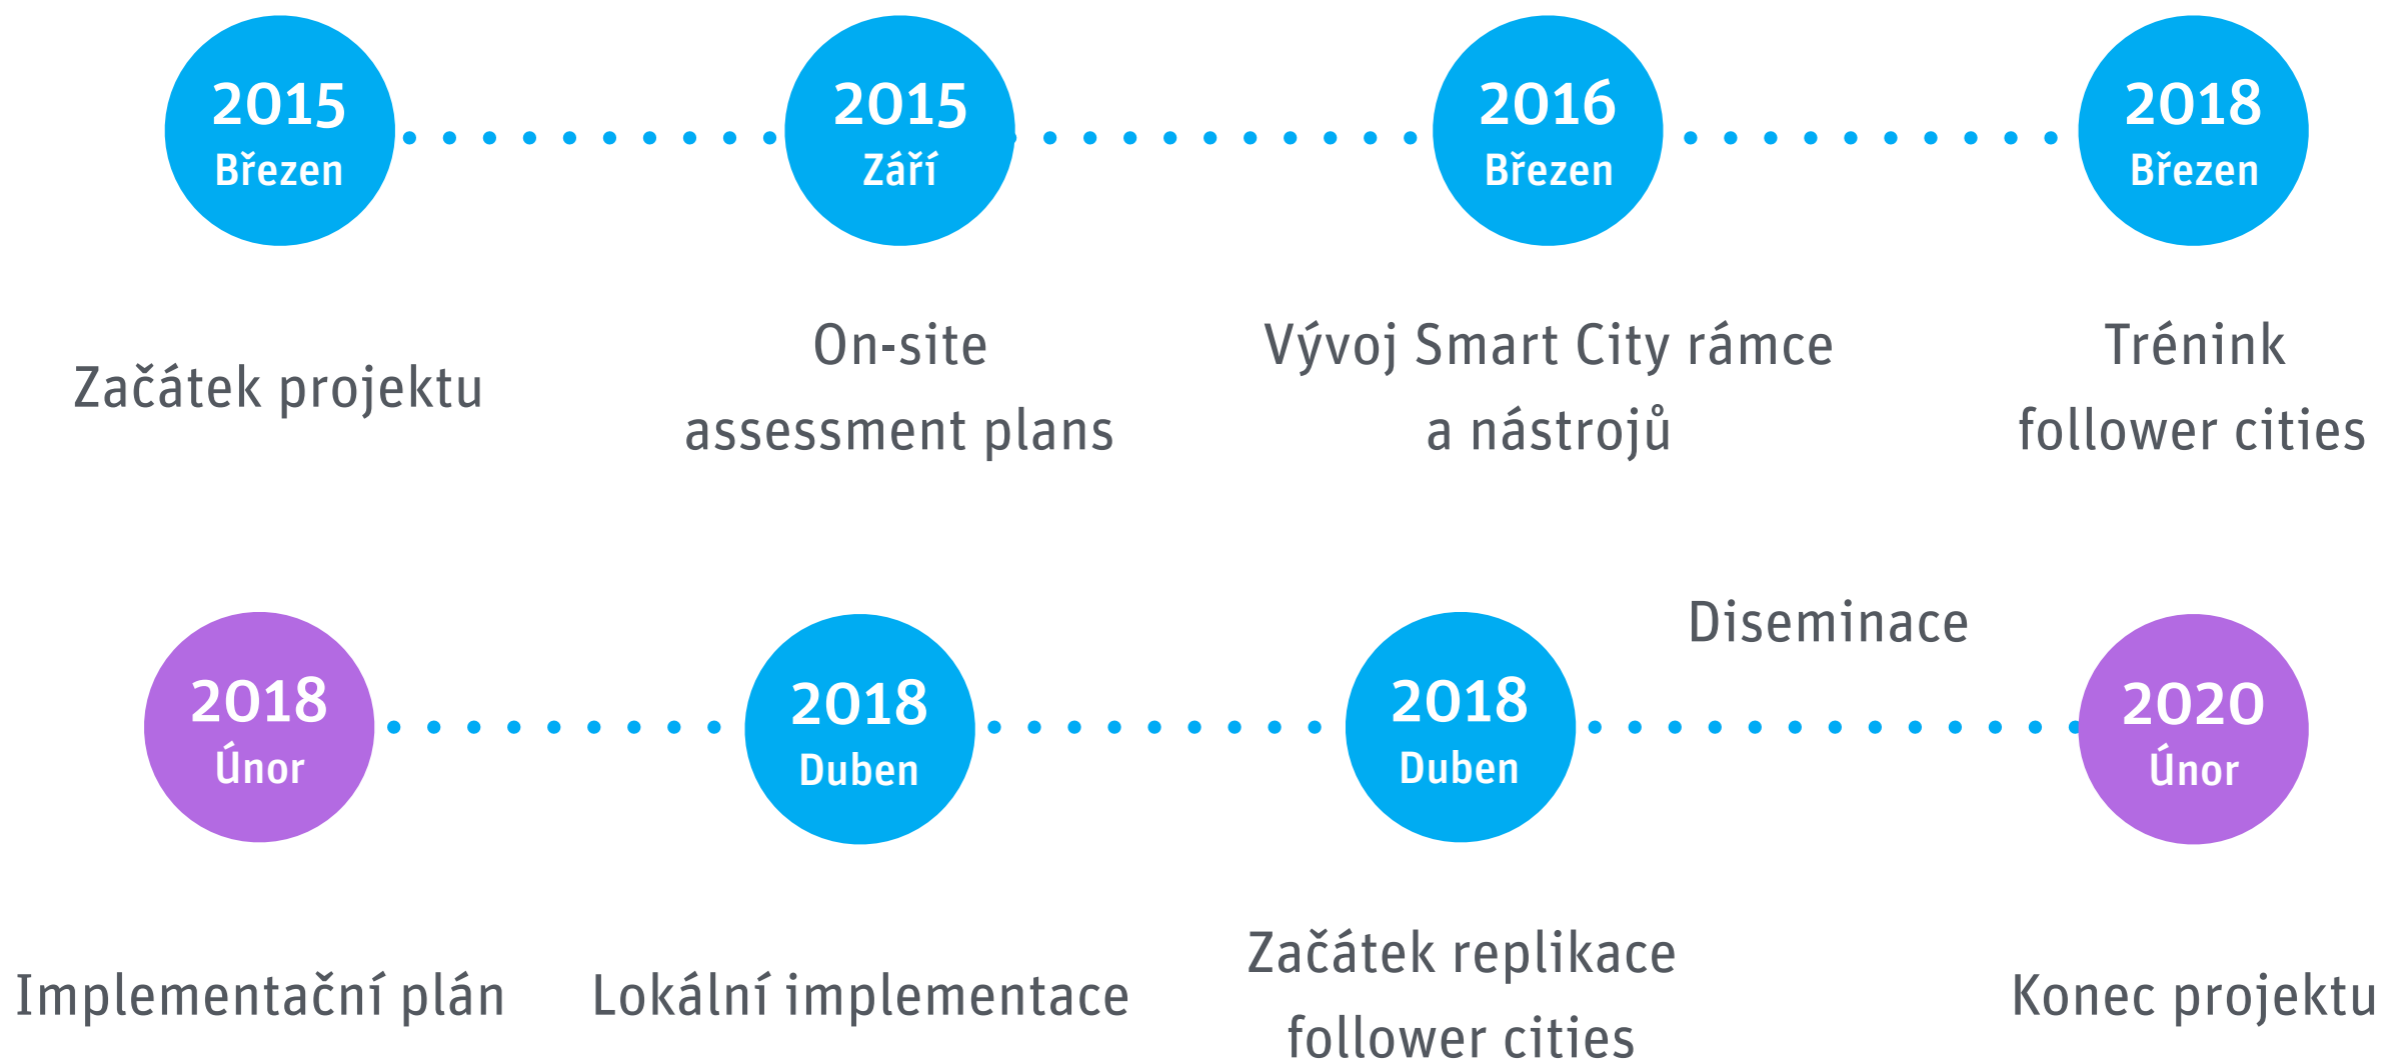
2015
Březen

Začátek projektu

2015
Září

On-site
assessment plans

2016
Březen

Vývoj Smart City rámce
a nástrojů

2018
Březen

Trénink
follower cities

2018
Únor

Implementační plán

2018
Duben

Lokální implementace

2018
Duben

Začátek replikace
follower cities

Diseminace

2020
Únor

Konec projektu